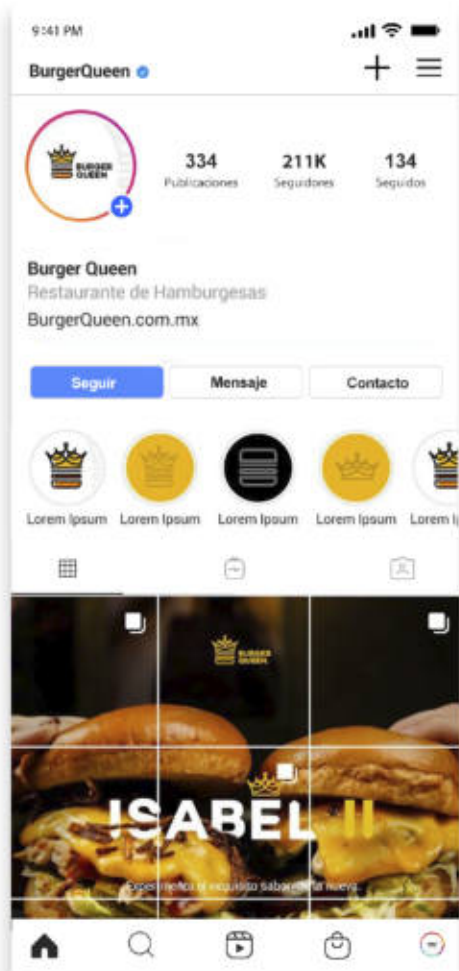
9:41 PM

BurgerQueen

BURGER QUEEN

334
Publicaciones

211K
Seguidores

134
Seguidos

Burger Queen
Restaurante de Hamburgesas
BurgerQueen.com.mx

Seguir
Mensaje
Contacto

Lorem Ipsum
Lorem Ipsum
Lorem Ipsum
Lorem Ipsum
Lorem I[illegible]

BURGER QUEEN

ISABEL II

Experimenta el exquisito sabor de la nueva.